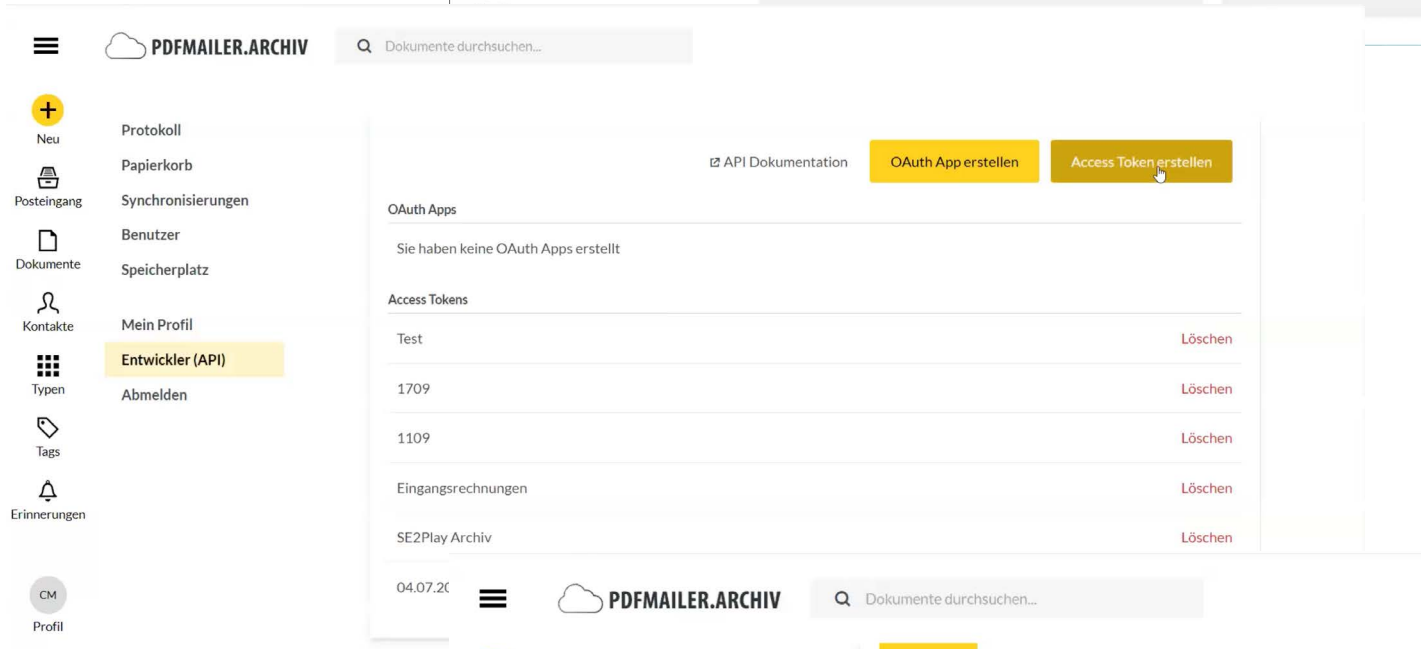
PDFMAILER.ARCHIV

Dokumente durchsuchen...

Neu
Posteingang
Dokumente
Kontakte
Typen
Tags
Erinnerungen

CM
Profil

Protokoll
Papierkorb
Synchronisierungen
Benutzer
Speicherplatz

Mein Profil
Entwickler (API)
Abmelden

API Dokumentation
OAuth App erstellen
Access Token erstellen

OAuth Apps

Sie haben keine OAuth Apps erstellt

Access Tokens

| | |
|---|---|
| Test | Löschen |
| 1709 | Löschen |
| 1109 | Löschen |
| Eingangsrechnungen | Löschen |
| SE2Play Archiv | Löschen |
| 04.07.2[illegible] | |

PDFMAILER.ARCHIV

Dokumente durchsuchen...